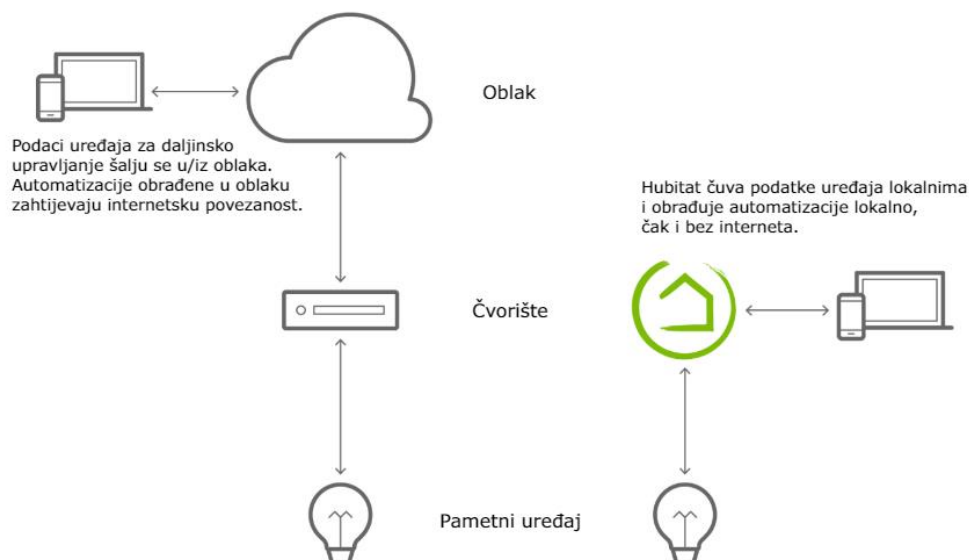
Oblak

Podaci uređaja za daljinsko upravljanje šalju se u/iz oblaka. Automatizacije obrađene u oblaku zahtijevaju internetsku povezanost.

Hubitat čuva podatke uređaja lokalnima i obrađuje automatizacije lokalno, čak i bez interneta.

Čvorište

Pametni uređaj